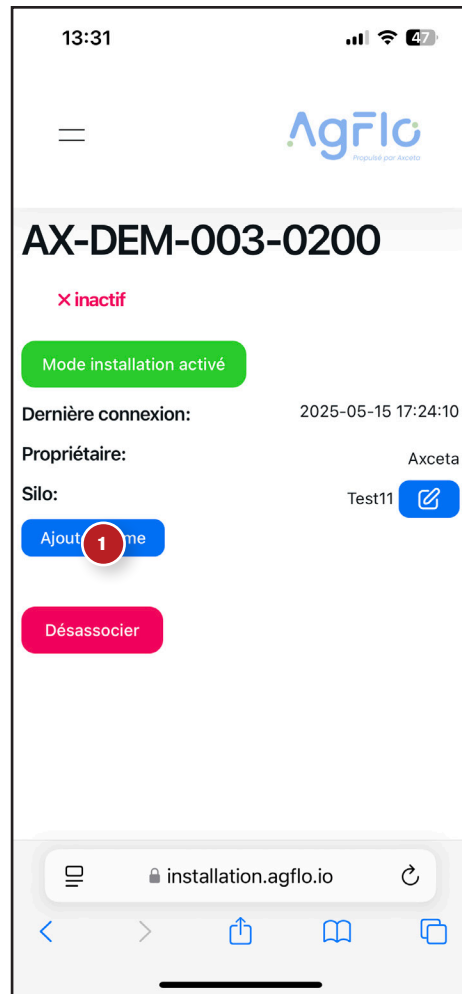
13:31

47

AgFlo
Propulsé par Axceta

AX-DEM-003-0200

× inactif

Mode installation activé

Dernière connexion: 2025-05-15 17:24:10

Propriétaire: Axceta

Silo: Test11

Ajout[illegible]me

1

Désassocier

installation.agflo.io